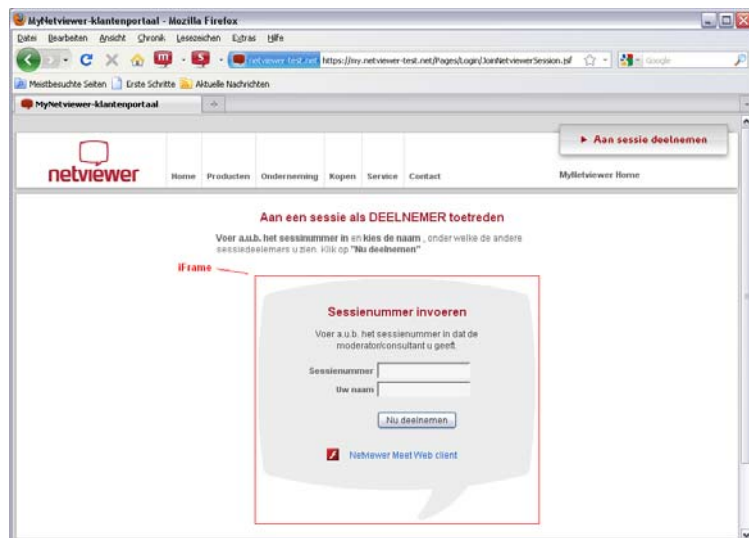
MyNetviewer-klantenportaal - Mozilla Firefox

Datei Bearbeiten Ansicht Chronik Lesezeichen Extras Hilfe

netviewer-test.net https://my.netviewer-test.net/Pages/Login/JoinNetviewerSession.jsf Google

Meistbesuchte Seiten Erste Schritte Aktuelle Nachrichten

MyNetviewer-klantenportaal

► Aan sessie deelnemen

netviewer

Home Producten Onderneming Kopen Service Contact

MyNetviewer Home

Aan een sessie als DEELNEMER toetreden

Voer a.u.b. het sessienummer in en kies de naam, onder welke de andere sessiedeelemers u zien. Klik op "Nu deelnemen"

iFrame

Sessienummer invoeren

Voer a.u.b. het sessienummer in dat de moderator/consultant u geeft.

Sessienummer

Uw naam

Nu deelnemen

Netviewer Meet Web client